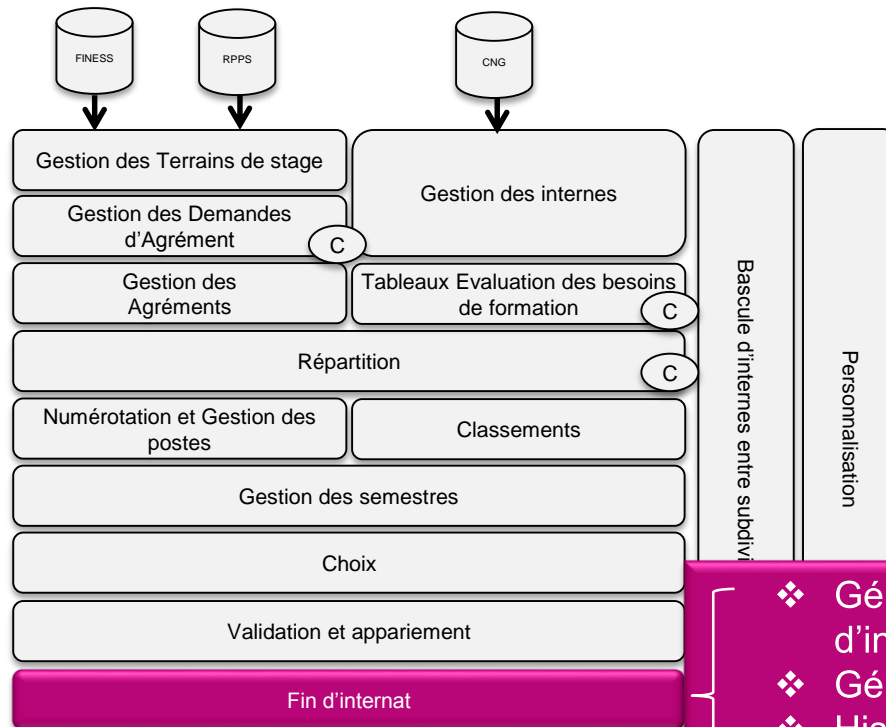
FINESS

RPPS

CNG

Gestion des Terrains de stage

Gestion des internes

Gestion des Demandes d'Agrément

C

Gestion des Agréments

Tableaux Evaluation des besoins de formation

C

Répartition

C

Numérotation et Gestion des postes

Classements

Gestion des semestres

Choix

Validation et appariement

Fin d'internat

Bascule d'internes entre subdivi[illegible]

Personnalisation

❖ Gé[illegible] d'in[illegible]
❖ Gé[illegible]
❖ His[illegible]